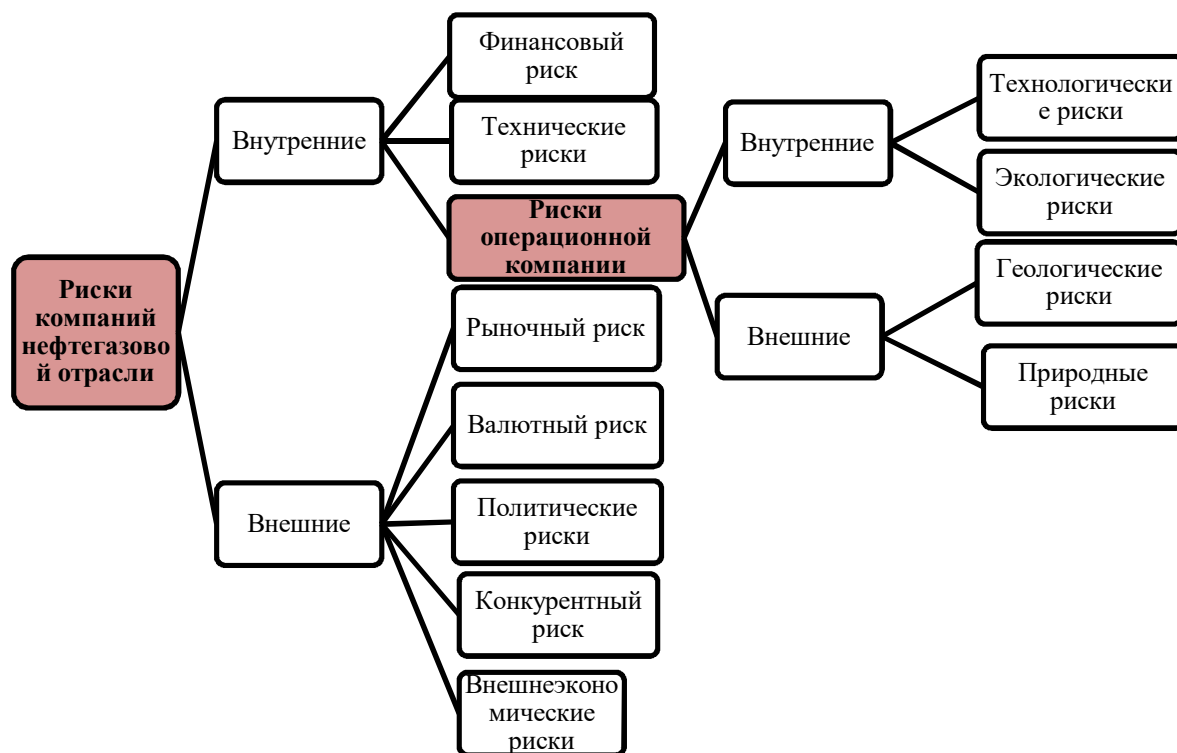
Риски компаний нефтегазовой отрасли

Внутренние

Финансовый риск

Технические риски

Риски операционной компании

Внутренние

Технологические риски

Экологические риски

Внешние

Геологические риски

Природные риски

Внешние

Рыночный риск

Валютный риск

Политические риски

Конкурентный риск

Внешнеэкономические риски